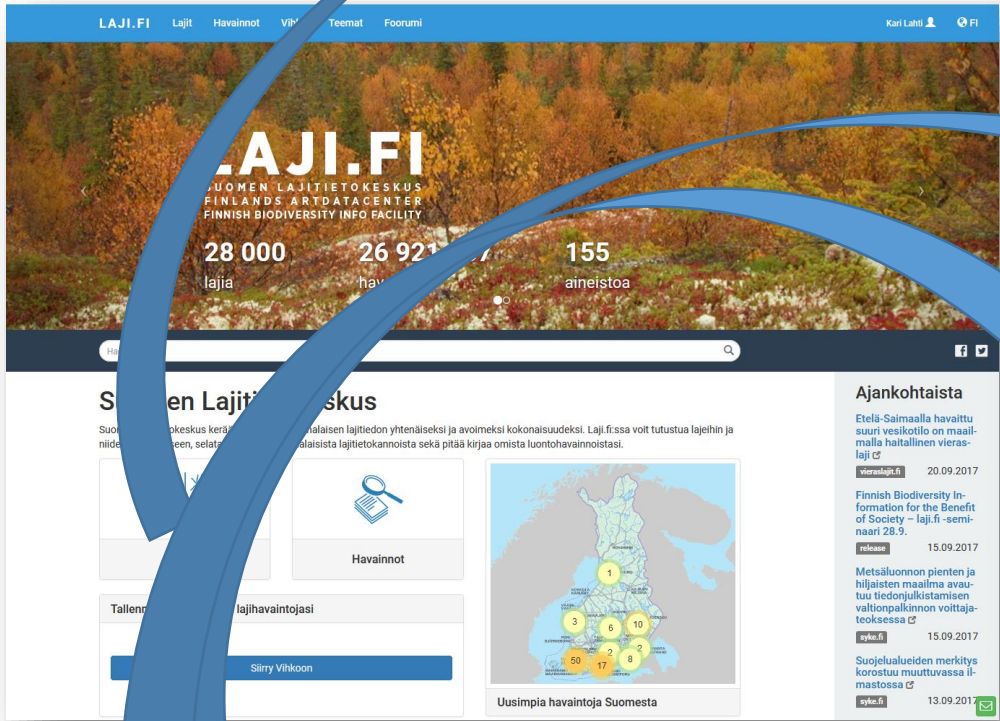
LAJI.FI Lajit Havainnot Vih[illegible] Teemat Foorumi

Kari Lahti FI

LAJI.FI
SUOMEN LAJITIETOKESKUS
FINLANDS ARTDATACENTER
FINNISH BIODIVERSITY INFO FACILITY

28 000
lajia

26 92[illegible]
hav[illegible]

155
aineistoa

Ha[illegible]

S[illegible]en Lajit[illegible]skus

Suo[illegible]okeskus kerää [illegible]alaisen lajitiedon yhtenäiseksi ja avoimeksi kokonaisuudeksi. Laji.fi:ssa voit tutustua lajeihin ja niide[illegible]seen, selata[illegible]alaisista lajitietokannoista sekä pitää kirjaa omista luontohavainnoistasi.

Havainnot

Tallenn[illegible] lajihavaintojasi

Siirry Vihkoon

1
3
6
10
2
2
50
17
8

Uusimpia havaintoja Suomesta

Ajankohtaista

Etelä-Saimaalla havaittu suuri vesikotilo on maailmalla haitallinen vieraslaji
vieraslajit.fi 20.09.2017

Finnish Biodiversity Information for the Benefit of Society – laji.fi -seminaari 28.9.
release 15.09.2017

Metsäluonnon pienten ja hiljaisten maailma avautuu tiedonjulkistamisen valtionpalkinnon voittajateoksessa
syke.fi 15.09.2017

Suojelualueiden merkitys korostuu muuttuvassa ilmastossa
syke.fi 13.09.2017